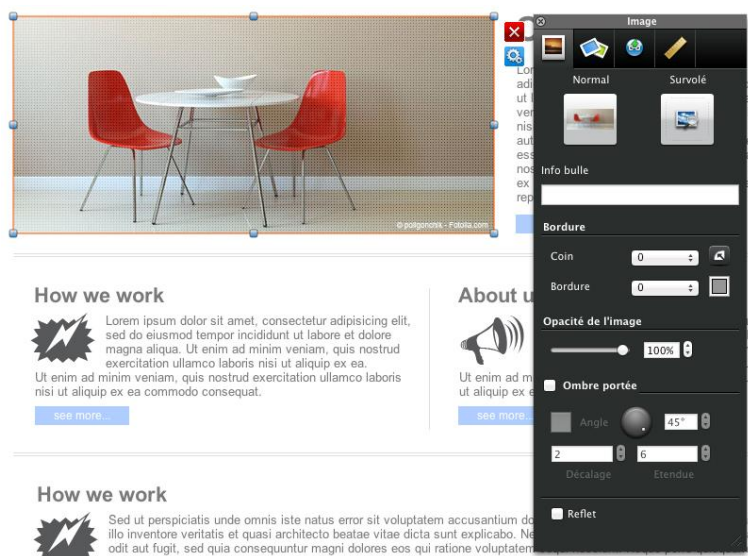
© poligonchik - Fotolia.com

Lor adi ut l ver nis aut ess nos ex rep

How we work

Lorem ipsum dolor sit amet, consectetur adipisicing elit, sed do eiusmod tempor incididunt ut labore et dolore magna aliqua. Ut enim ad minim veniam, quis nostrud exercitation ullamco laboris nisi ut aliquip ex ea. Ut enim ad minim veniam, quis nostrud exercitation ullamco laboris nisi ut aliquip ex ea commodo consequat.

see more...

About u

Ut enim ad m ut aliquip ex

see more...

How we work

Sed ut perspiciatis unde omnis iste natus error sit voluptatem accusantium do illo inventore veritatis et quasi architecto beatae vitae dicta sunt explicabo. Ne odit aut fugit, sed quia consequuntur magni dolores eos qui ratione voluptatem

Image

Normal

Survolé

Info bulle

Bordure

Coin

0

Bordure

0

Opacité de l'image

100%

Ombre portée

Angle

45°

2

6

Décalage

Etendue

Reflet